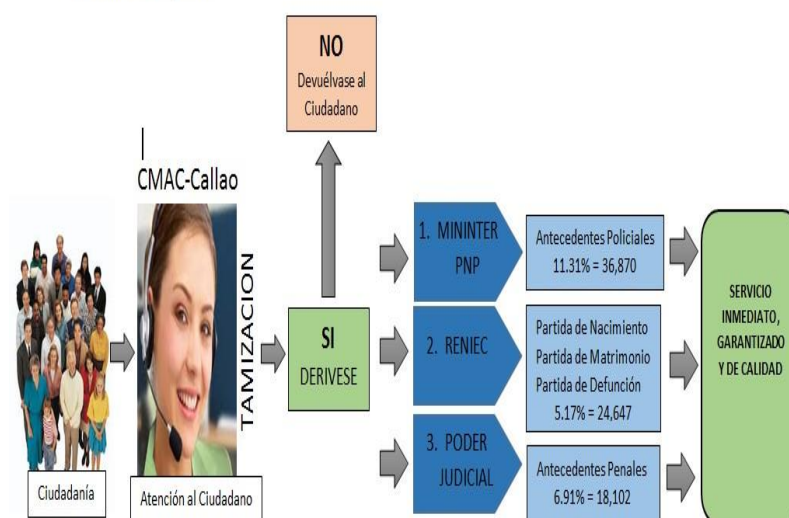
NO
Devuélvase al Ciudadano

CMAC-Callao

TAMIZACION

SI
DERIVESE

1. MININTER PNP

Antecedentes Policiales
11.31% = 36,870

2. RENIEC

Partida de Nacimiento
Partida de Matrimonio
Partida de Defunción
5.17% = 24,647

3. PODER JUDICIAL

Antecedentes Penales
6.91% = 18,102

SERVICIO INMEDIATO, GARANTIZADO Y DE CALIDAD

Ciudadanía

Atención al Ciudadano